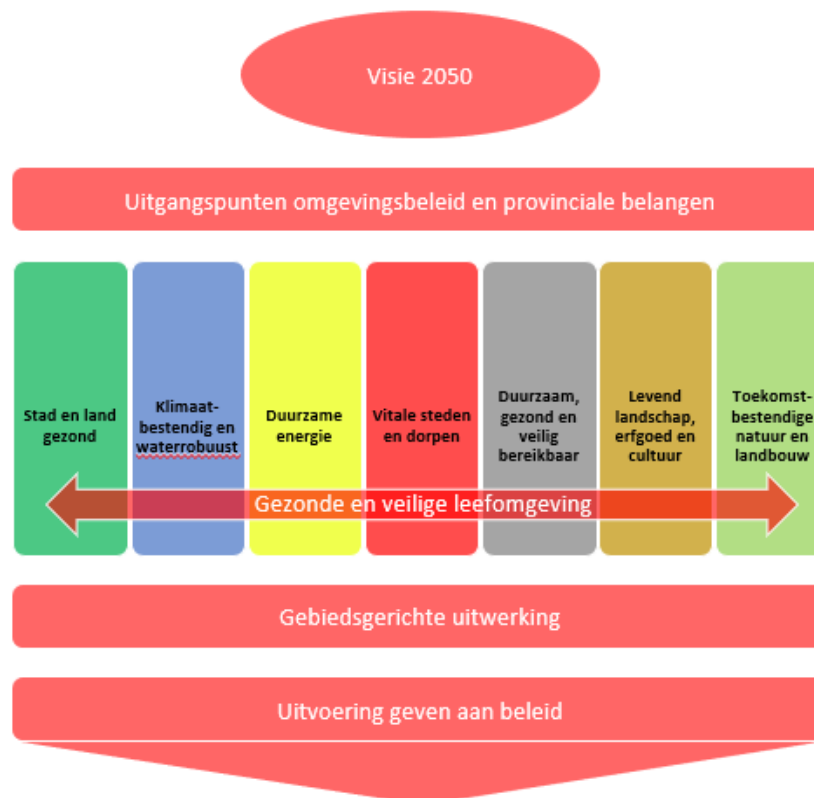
Visie 2050

Uitgangspunten omgevingsbeleid en provinciale belangen

Stad en land gezond

Klimaatbestendig en waterrobuust

Duurzame energie

Vitale steden en dorpen

Duurzaam, gezond en veilig bereikbaar

Levend landschap, erfgoed en cultuur

Toekomstbestendige natuur en landbouw

Gezonde en veilige leefomgeving

Gebiedsgerichte uitwerking

Uitvoering geven aan beleid